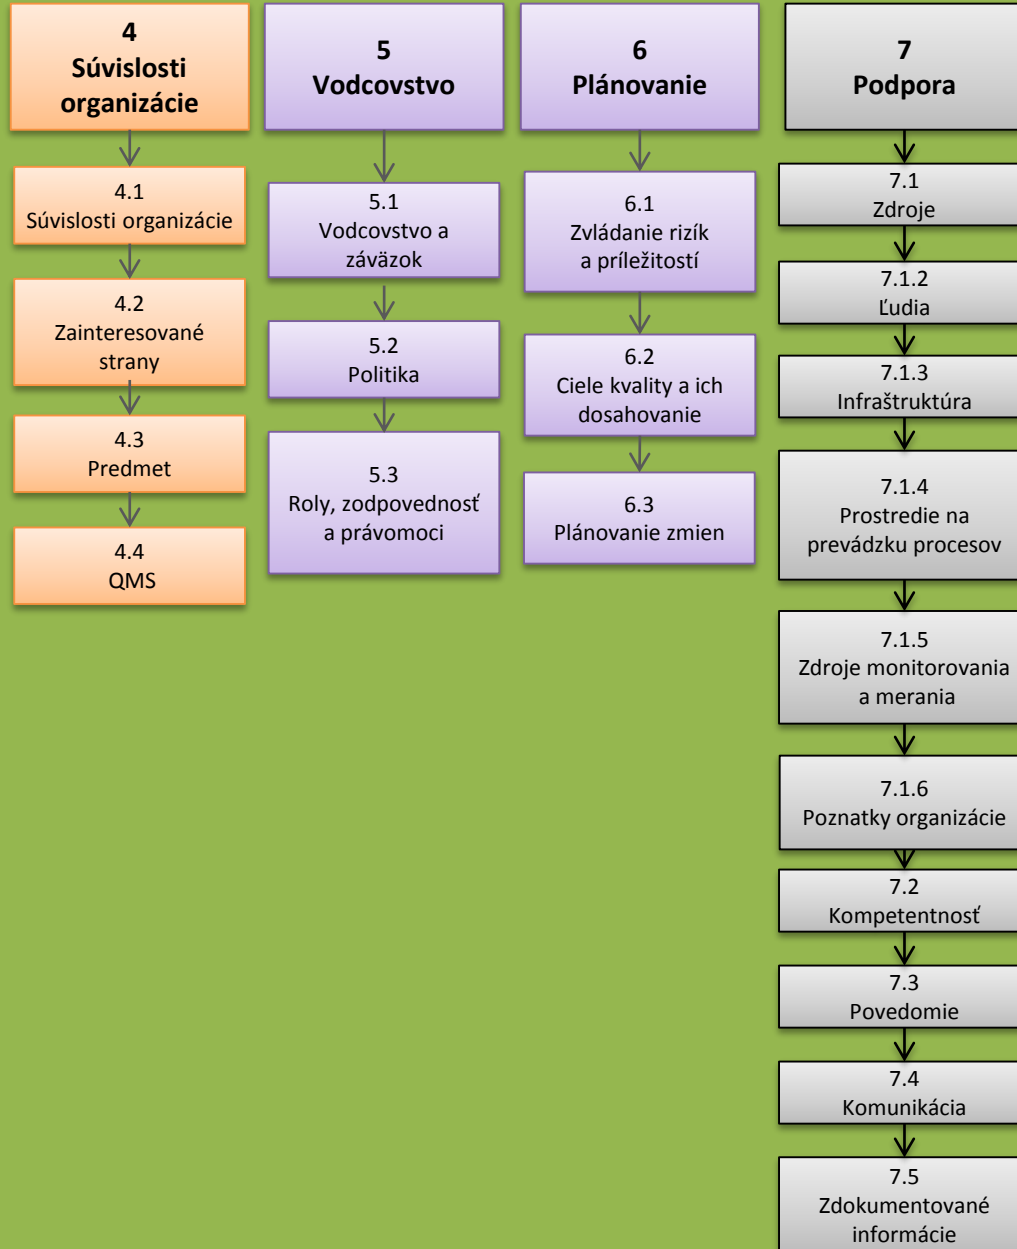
4
Súvislosti organizácie

4.1
Súvislosti organizácie

4.2
Zainteresované strany

4.3
Predmet

4.4
QMS

5
Vodcovstvo

5.1
Vodcovstvo a záväzok

5.2
Politika

5.3
Roly, zodpovednosť a právomoci

6
Plánovanie

6.1
Zvládanie rizík a príležitostí

6.2
Ciele kvality a ich dosahovanie

6.3
Plánovanie zmien

7
Podpora

7.1
Zdroje

7.1.2
Ľudia

7.1.3
Infraštruktúra

7.1.4
Prostredie na prevádzku procesov

7.1.5
Zdroje monitorovania a merania

7.1.6
Poznatky organizácie

7.2
Kompetentnosť

7.3
Povedomie

7.4
Komunikácia

7.5
Zdokumentované informácie